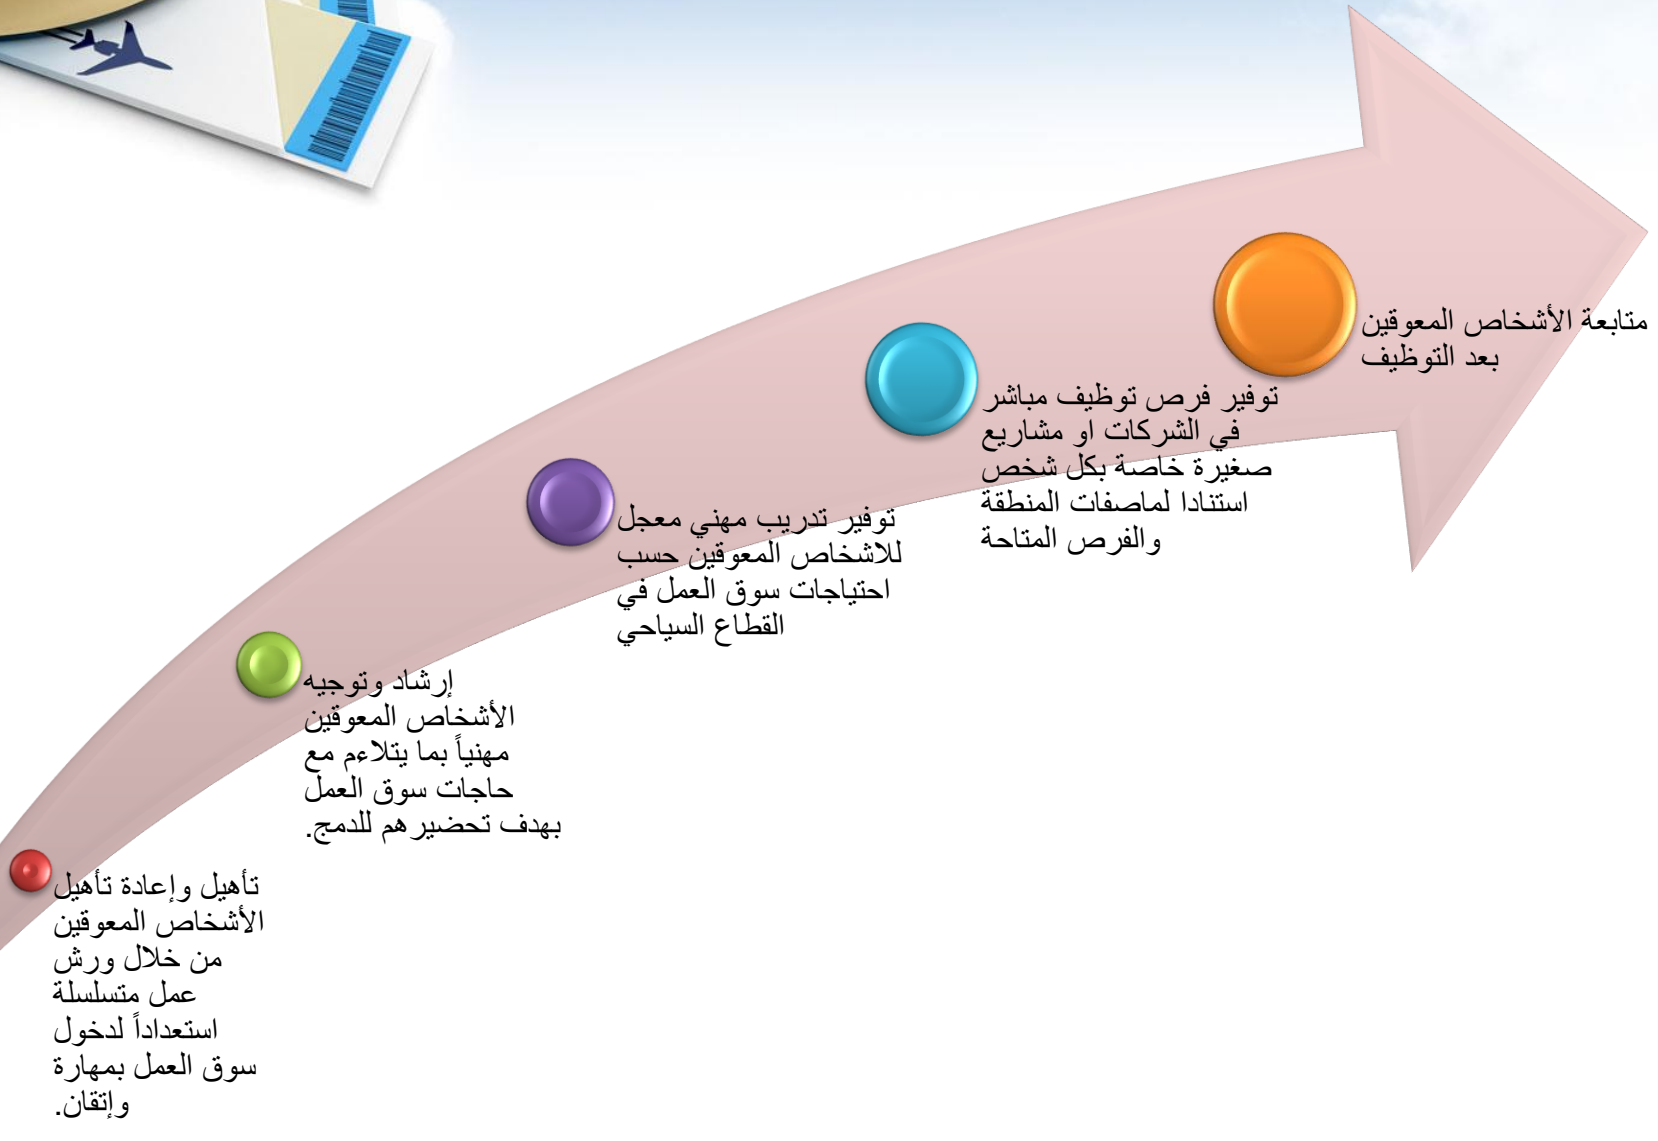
تأهيل وإعادة تأهيل الأشخاص المعوقين من خلال ورش عمل متسلسلة استعداداً لدخول سوق العمل بمهارة وإتقان.

إرشاد وتوجيه الأشخاص المعوقين مهنياً بما يتلاءم مع حاجات سوق العمل بهدف تحضيرهم للدمج.

توفير تدريب مهني معجل للاشخاص المعوقين حسب احتياجات سوق العمل في القطاع السياحي

توفير فرص توظيف مباشر في الشركات او مشاريع صغيرة خاصة بكل شخص استنادا لماصفات المنطقة والفرص المتاحة

متابعة الأشخاص المعوقين بعد التوظيف